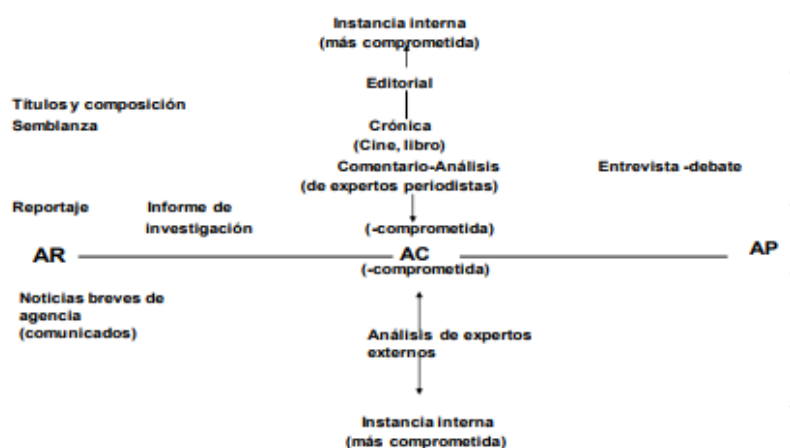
Instancia interna
(más comprometida)

Editorial

Títulos y composición
Semblanza

Crónica
(Cine, libro)

Comentario-Análisis
(de expertos periodistas)

Entrevista -debate

Reportaje

Informe de investigación

(-comprometida)

AR

AC
(-comprometida)

AP

Noticias breves de agencia
(comunicados)

Análisis de expertos externos

Instancia interna
(más comprometida)